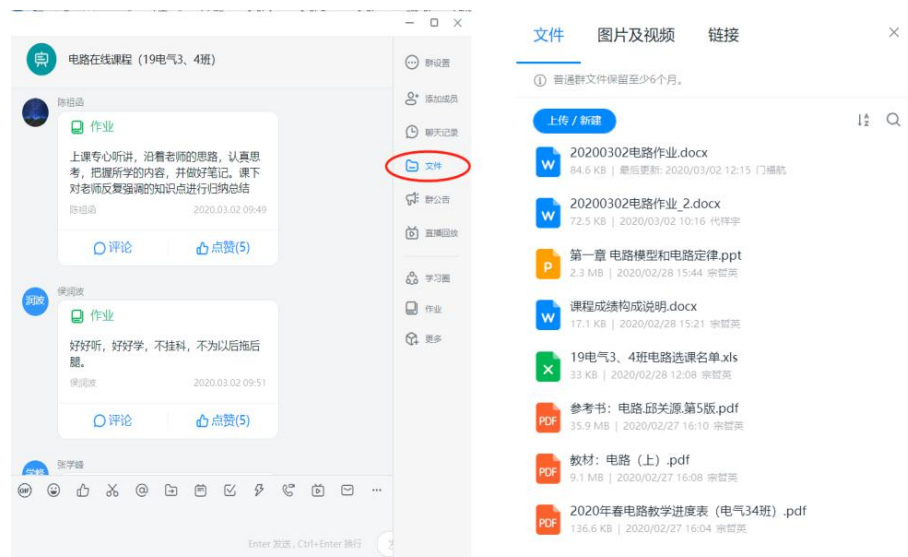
电路在线课程（19电气3、4班）

陈祖函

作业

上课专心听讲，沿着老师的思路，认真思考，把握所学的内容，并做好笔记。课下对老师反复强调的知识点进行归纳总结

陈祖函 2020.03.02 09:49

评论 点赞(5)

侯润波

作业

好好听，好好学，不挂科，不为以后拖后腿。

侯润波 2020.03.02 09:51

评论 点赞(5)

张学峰

Enter 发送，Ctrl+Enter 换行

群设置
添加成员
聊天记录
文件
群公告
直播回放
学习圈
作业
更多

文件 图片及视频 链接

普通群文件保留至少6个月。

上传 / 新建

20200302电路作业.docx
84.6 KB | 最后更新: 2020/03/02 12:15 门福航

20200302电路作业_2.docx
72.5 KB | 2020/03/02 10:16 代祥宇

第一章 电路模型和电路定律.ppt
2.3 MB | 2020/02/28 15:44 宗智英

课程成绩构成说明.docx
17.1 KB | 2020/02/28 15:21 宗智英

19电气3、4班电路选课名单.xls
33 KB | 2020/02/28 12:08 宗智英

参考书：电路.邱关源.第5版.pdf
35.9 MB | 2020/02/27 16:10 宗智英

教材：电路（上）.pdf
9.1 MB | 2020/02/27 16:08 宗智英

2020年春电路教学进度表（电气34班）.pdf
136.6 KB | 2020/02/27 16:04 宗智英